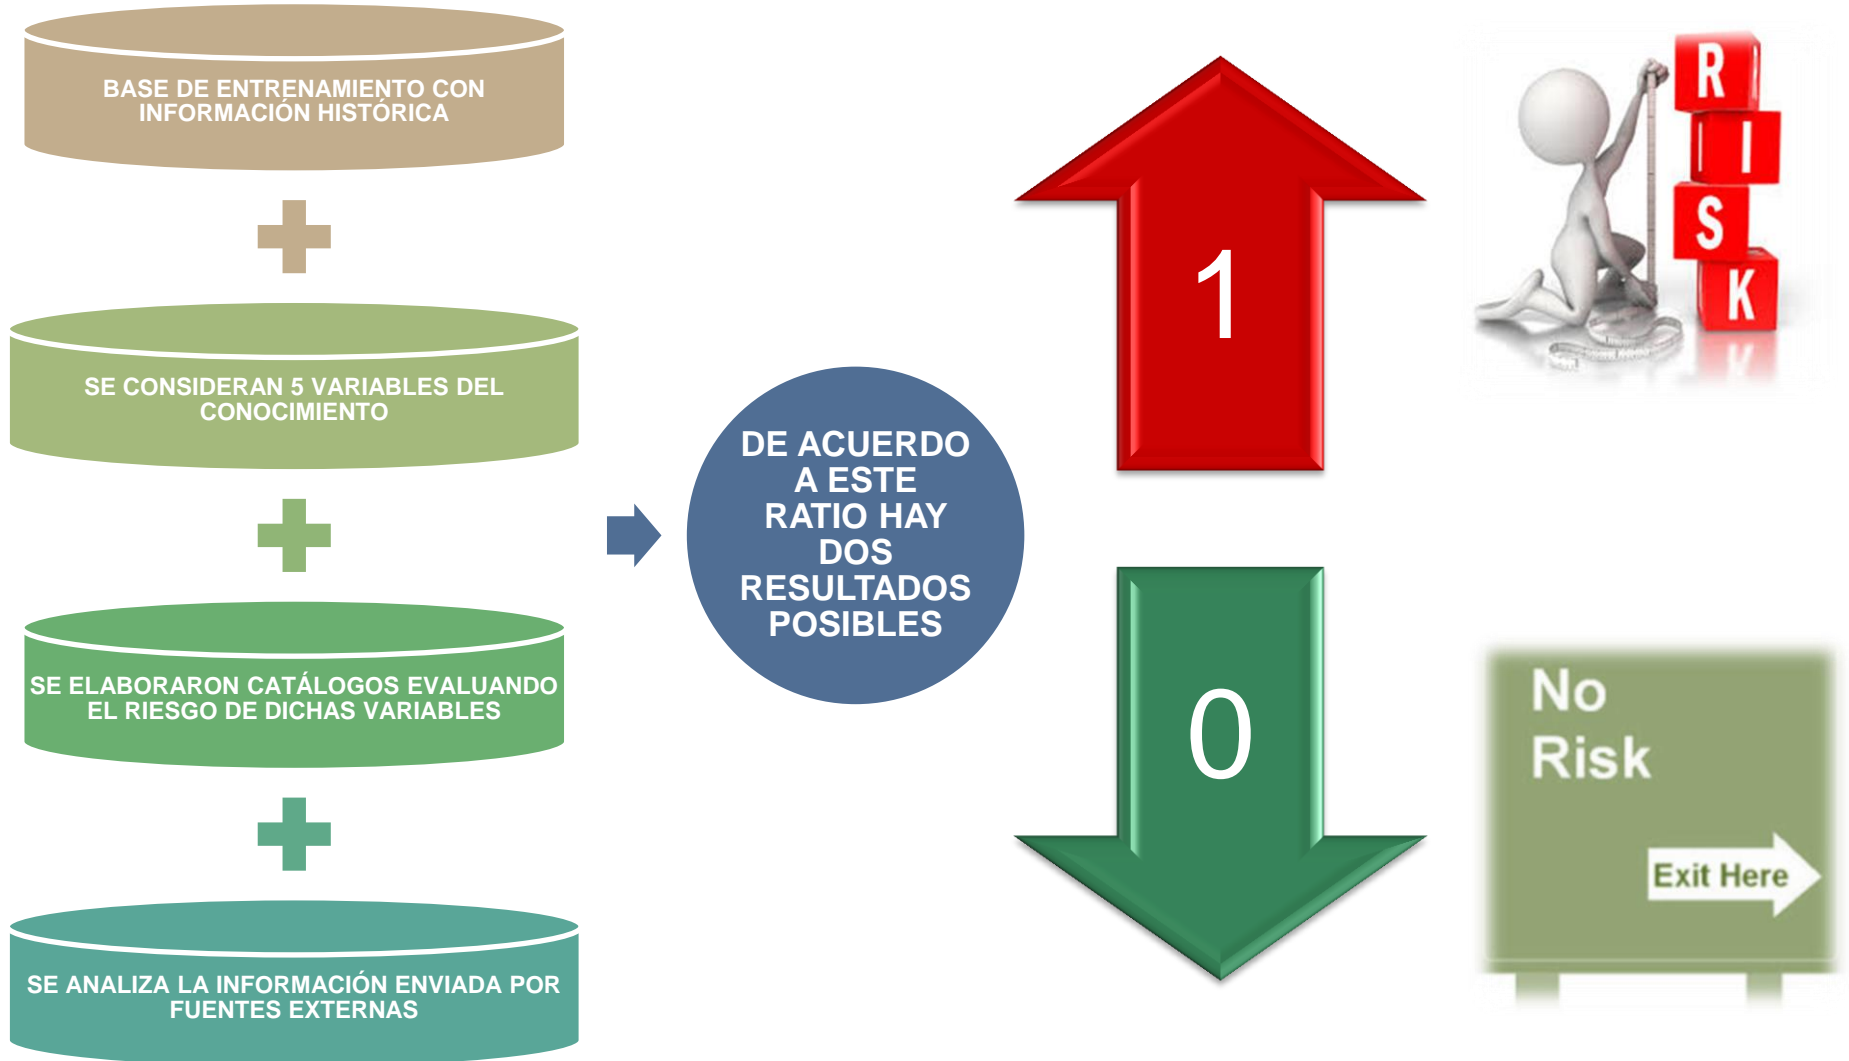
BASE DE ENTRENAMIENTO CON INFORMACIÓN HISTÓRICA

SE CONSIDERAN 5 VARIABLES DEL CONOCIMIENTO

SE ELABORARON CATÁLOGOS EVALUANDO EL RIESGO DE DICHAS VARIABLES

SE ANALIZA LA INFORMACIÓN ENVIADA POR FUENTES EXTERNAS

DE ACUERDO A ESTE RATIO HAY DOS RESULTADOS POSIBLES

1

RISK

0

No Risk

Exit Here